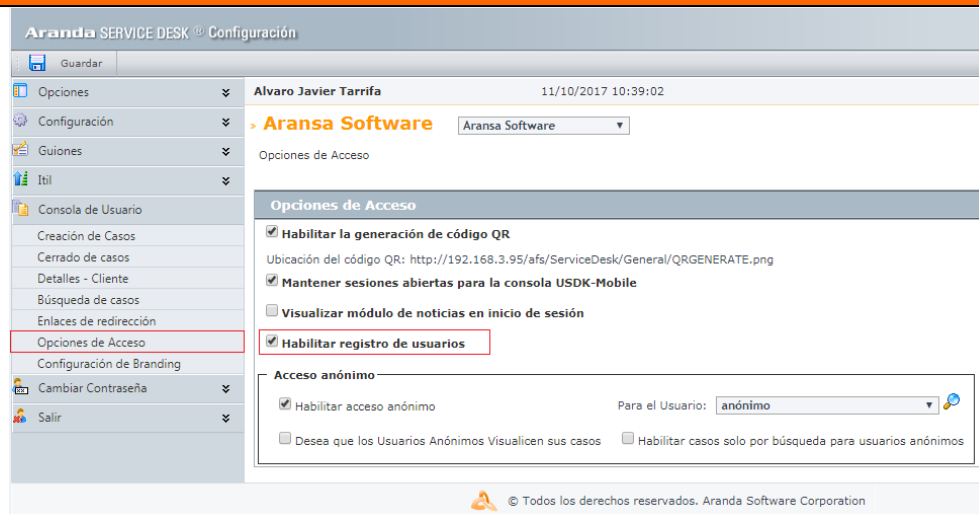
Aranda SERVICE DESK ® Configuración

Guardar

Opciones

Configuración

Guiones

Itil

Consola de Usuario

Creación de Casos

Cerrado de casos

Detalles - Cliente

Búsqueda de casos

Enlaces de redirección

Opciones de Acceso

Configuración de Branding

Cambiar Contraseña

Salir

Alvaro Javier Tarrifa 11/10/2017 10:39:02

Aransa Software

Aransa Software

Opciones de Acceso

Opciones de Acceso

Habilitar la generación de código QR

Ubicación del código QR: http://192.168.3.95/afs/ServiceDesk/General/QRGENERATE.png

Mantener sesiones abiertas para la consola USDK-Mobile

Visualizar módulo de noticias en inicio de sesión

Habilitar registro de usuarios

Acceso anónimo

Habilitar acceso anónimo

Para el Usuario: anónimo

Desea que los Usuarios Anónimos Visualicen sus casos

Habilitar casos solo por búsqueda para usuarios anónimos

© Todos los derechos reservados. Aranda Software Corporation